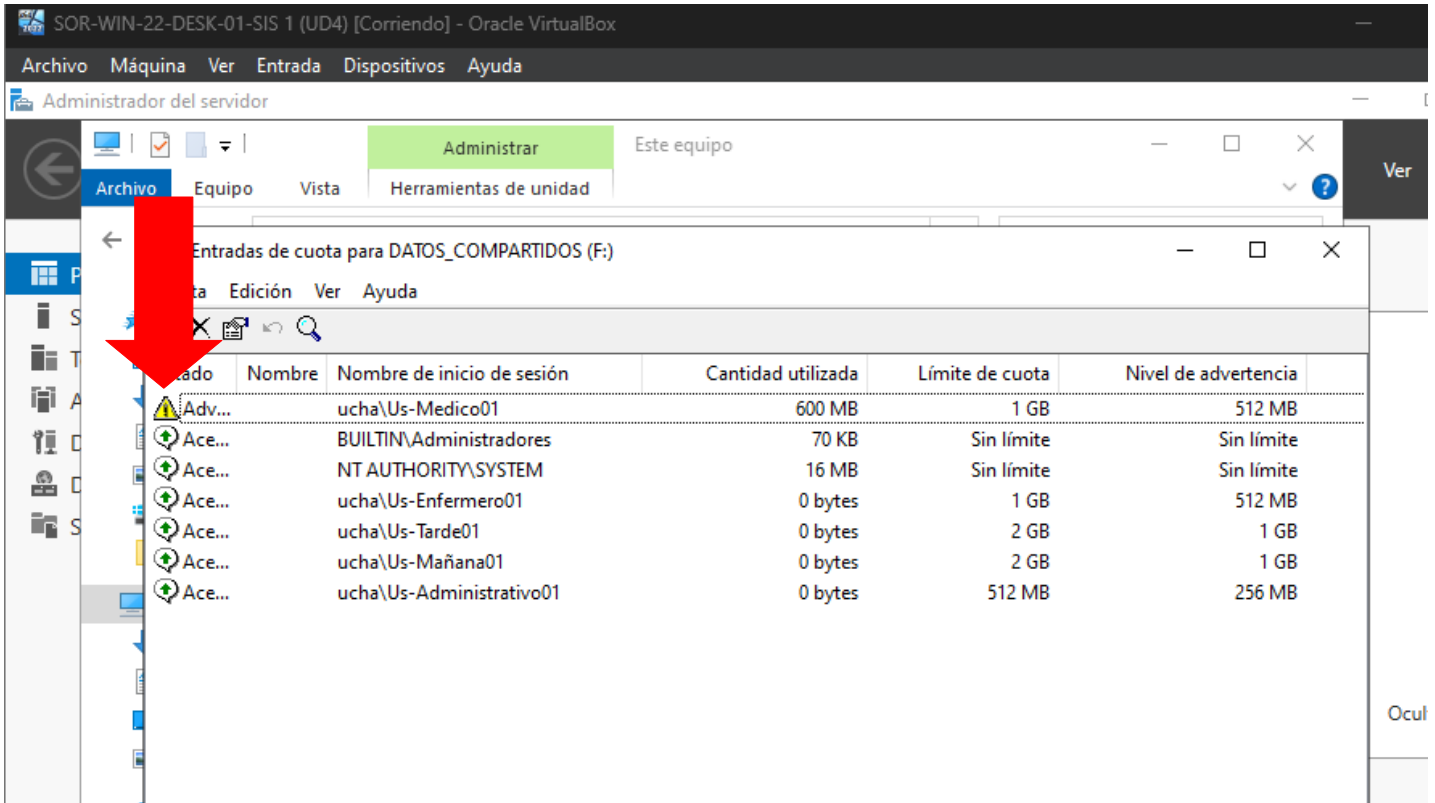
SOR-WIN-22-DESK-01-SIS 1 (UD4) [Corriendo] - Oracle VirtualBox

Archivo Máquina Ver Entrada Dispositivos Ayuda

Administrador del servidor

Administrar

Este equipo

Archivo Equipo Vista Herramientas de unidad

Ver

Entradas de cuota para DATOS_COMPARTIDOS (F:)

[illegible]ta Edición Ver Ayuda

| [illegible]tado | Nombre | Nombre de inicio de sesión | Cantidad utilizada | Límite de cuota | Nivel de advertencia |
|---|---|---|---|---|---|
| Adv... | | ucha\Us-Medico01 | 600 MB | 1 GB | 512 MB |
| Ace... | | BUILTIN\Administradores | 70 KB | Sin límite | Sin límite |
| Ace... | | NT AUTHORITY\SYSTEM | 16 MB | Sin límite | Sin límite |
| Ace... | | ucha\Us-Enfermero01 | 0 bytes | 1 GB | 512 MB |
| Ace... | | ucha\Us-Tarde01 | 0 bytes | 2 GB | 1 GB |
| Ace... | | ucha\Us-Mañana01 | 0 bytes | 2 GB | 1 GB |
| Ace... | | ucha\Us-Administrativo01 | 0 bytes | 512 MB | 256 MB |

Ocul